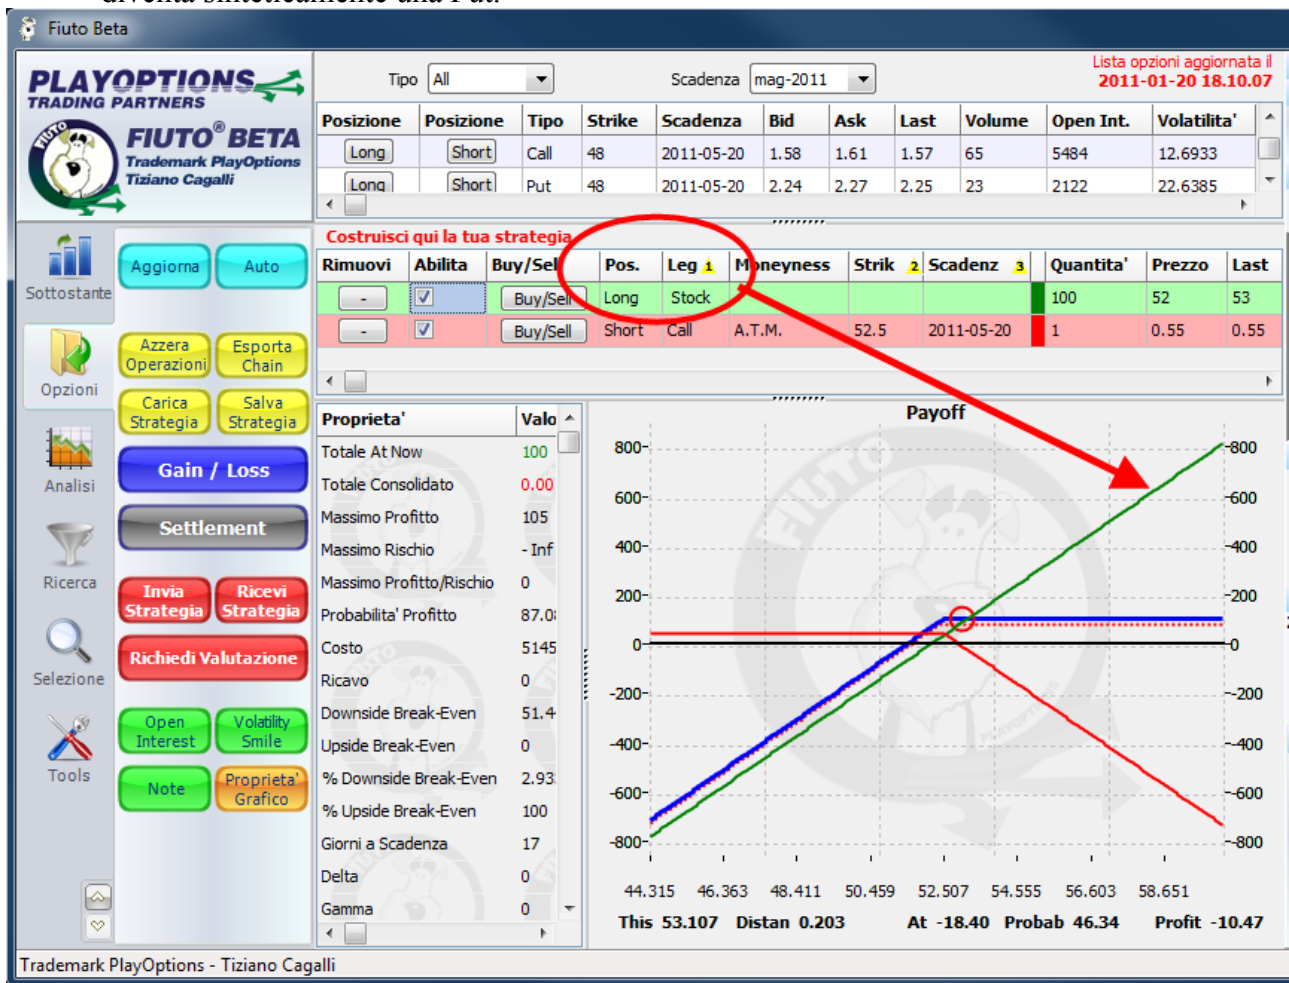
Fiuto Beta

PLAYOPTIONS TRADING PARTNERS
FIUTO® BETA
Trademark PlayOptions
Tiziano Cagalli

Tipo All
Scadenza mag-2011
Lista opzioni aggiornata il
2011-01-20 18.10.07

| Posizione | Posizione | Tipo | Strike | Scadenza | Bid | Ask | Last | Volume | Open Int. | Volatilita' |
|---|---|---|---|---|---|---|---|---|---|---|
| Long | Short | Call | 48 | 2011-05-20 | 1.58 | 1.61 | 1.57 | 65 | 5484 | 12.6933 |
| Long | Short | Put | 48 | 2011-05-20 | 2.24 | 2.27 | 2.25 | 23 | 2122 | 22.6385 |

Sottostante
Aggiorna
Auto
Opzioni
Azzera Operazioni
Esporta Chain
Carica Strategia
Salva Strategia
Analisi
Gain / Loss
Settlement
Ricerca
Invia Strategia
Ricevi Strategia
Richiedi Valutazione
Selezione
Open Interest
Volatility Smile
Tools
Note
Proprieta' Grafico

Costruisci qui la tua strategia

| Rimuovi | Abilita | Buy/Sell | Pos. | Leg 1 | Moneyness | Strik 2 | Scadenz 3 | Quantita' | Prezzo | Last |
|---|---|---|---|---|---|---|---|---|---|---|
| - | ☑ | Buy/Sell | Long | Stock | | | | 100 | 52 | 53 |
| - | ☑ | Buy/Sell | Short | Call | A.T.M. | 52.5 | 2011-05-20 | 1 | 0.55 | 0.55 |

| Proprieta' | Valo |
|---|---|
| Totale At Now | 100 |
| Totale Consolidato | 0.00 |
| Massimo Profitto | 105 |
| Massimo Rischio | - Inf |
| Massimo Profitto/Rischio | 0 |
| Probabilita' Profitto | 87.0 |
| Costo | 5145 |
| Ricavo | 0 |
| Downside Break-Even | 51.4 |
| Upside Break-Even | 0 |
| % Downside Break-Even | 2.93 |
| % Upside Break-Even | 100 |
| Giorni a Scadenza | 17 |
| Delta | 0 |
| Gamma | 0 |

Payoff
800 600 400 200 0 -200 -400 -600 -800
44.315 46.363 48.411 50.459 52.507 54.555 56.603 58.651
This 53.107 Distan 0.203 At -18.40 Probab 46.34 Profit -10.47

Trademark PlayOptions - Tiziano Cagalli